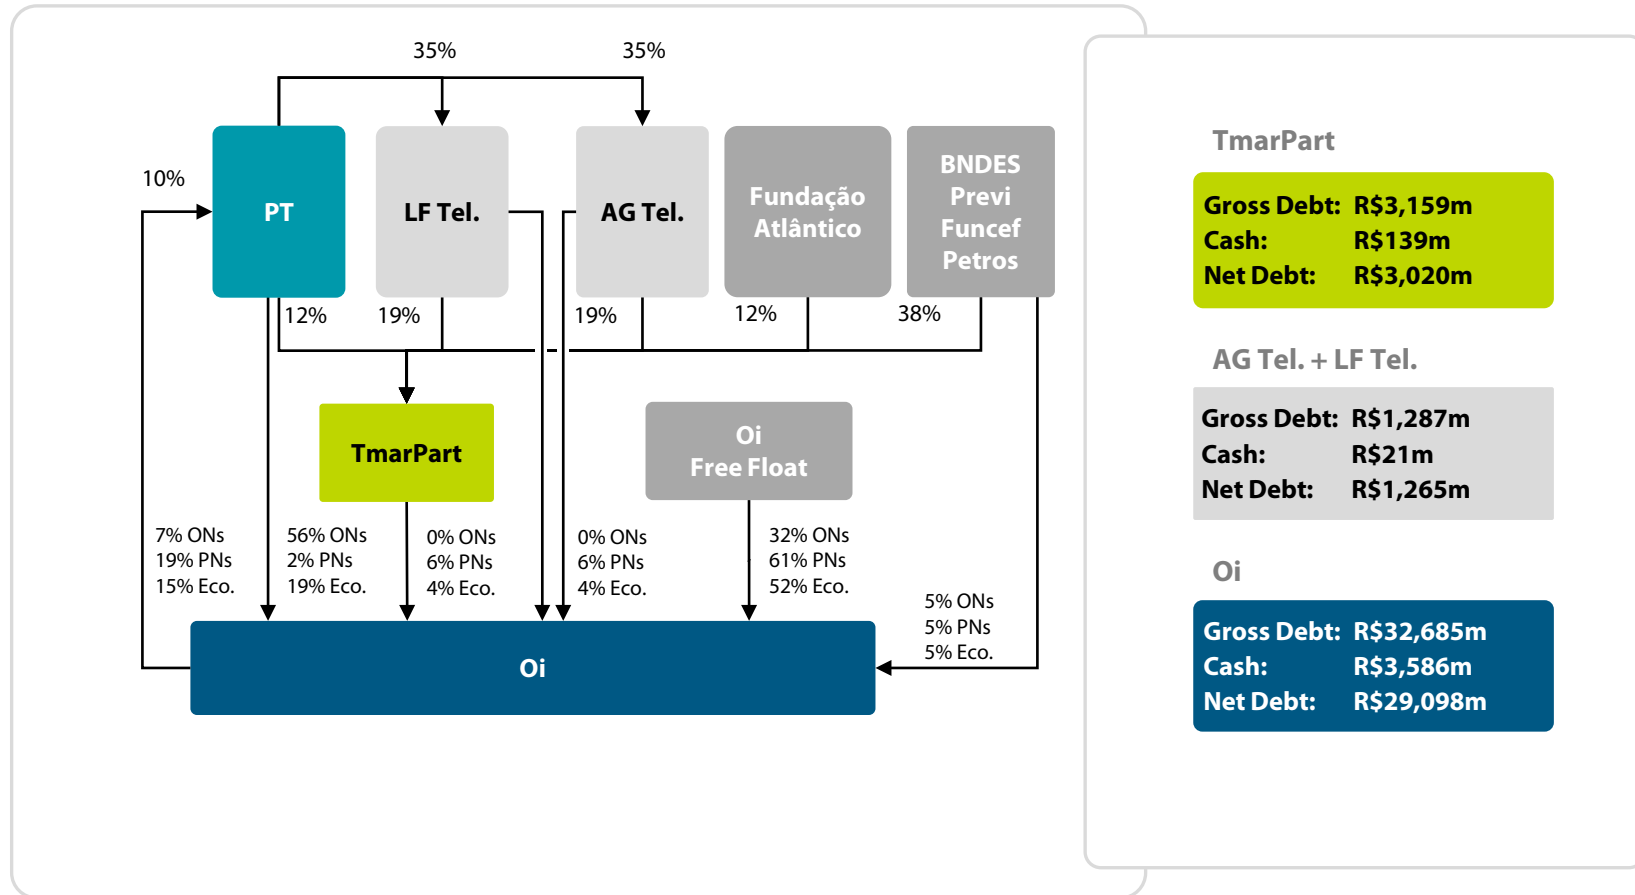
35%

35%

10%

PT

LF Tel.

AG Tel.

Fundação Atlântico

BNDES Previ Funcef Petros

12%

19%

19%

12%

38%

TmarPart

Oi Free Float

7% ONs
19% PNs
15% Eco.

56% ONs
2% PNs
19% Eco.

0% ONs
6% PNs
4% Eco.

0% ONs
6% PNs
4% Eco.

32% ONs
61% PNs
52% Eco.

5% ONs
5% PNs
5% Eco.

Oi

TmarPart

Gross Debt: R$3,159m
Cash: R$139m
Net Debt: R$3,020m

AG Tel. + LF Tel.

Gross Debt: R$1,287m
Cash: R$21m
Net Debt: R$1,265m

Oi

Gross Debt: R$32,685m
Cash: R$3,586m
Net Debt: R$29,098m